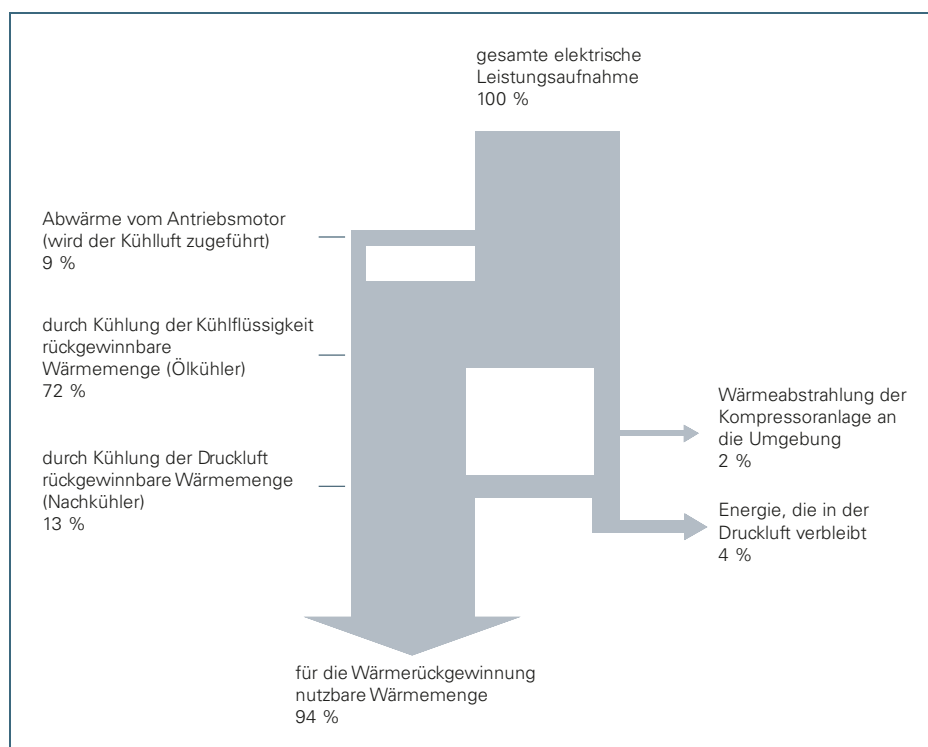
gesamte elektrische Leistungsaufnahme
100 %

Abwärme vom Antriebsmotor (wird der Kühlluft zugeführt)
9 %

durch Kühlung der Kühlflüssigkeit rückgewinnbare Wärmemenge (Ölkühler)
72 %

durch Kühlung der Druckluft rückgewinnbare Wärmemenge (Nachkühler)
13 %

Wärmeabstrahlung der Kompressoranlage an die Umgebung
2 %

Energie, die in der Druckluft verbleibt
4 %

für die Wärmerückgewinnung nutzbare Wärmemenge
94 %